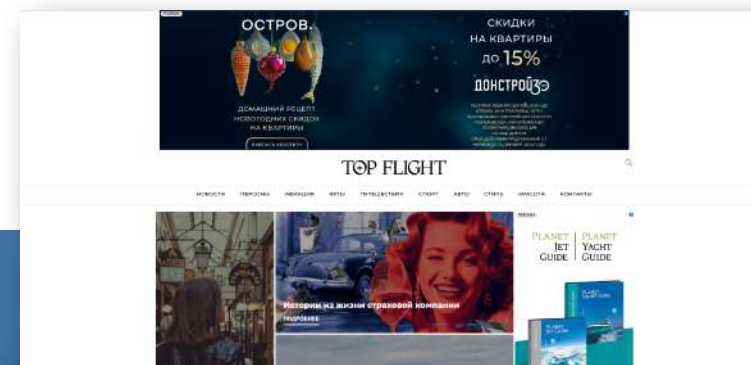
ОСТРОВ

СКИДКИ НА КВАРТИРЫ до 15%

ДОНСТРОЙ

ДОМАШНИЙ РЕЦЕПТ НОВОГОДНИХ СКИДОК НА КВАРТИРЫ

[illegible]

TOP FLIGHT

НОВОСТИ ПЕРСОНЫ АВИАЦИЯ ЯХТЫ ПУТЕШЕСТВИЯ СПОРТ АВТО СТИЛЬ КРАСОТА КОНТАКТЫ

Истории из жизни страховой компании

ПОДРОБНЕЕ

PLANET JET GUIDE | PLANET YACHT GUIDE